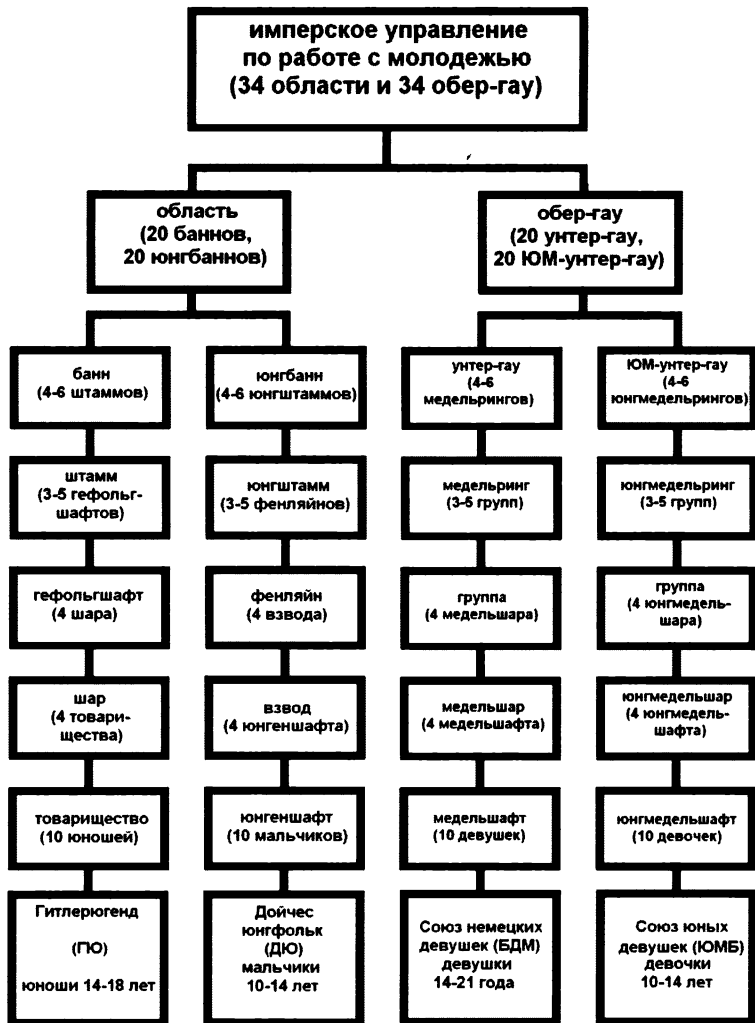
имперское управление по работе с молодежью (34 области и 34 обер-гау)

область (20 баннов, 20 юнгбаннов)

обер-гау (20 унтер-гау, 20 ЮМ-унтер-гау)

банн (4-6 штаммов)

юнгбанн (4-6 юнгштаммов)

унтер-гау (4-6 медельрингов)

ЮМ-унтер-гау (4-6 юнгмедельрингов)

штамм (3-5 гефольгшафтов)

юнгштамм (3-5 фенляйнов)

медельринг (3-5 групп)

юнгмедельринг (3-5 групп)

гефольгшафт (4 шара)

фенляйн (4 взвода)

группа (4 медельшара)

группа (4 юнгмедельшара)

шар (4 товарищества)

взвод (4 юнгеншафта)

медельшар (4 медельшафта)

юнгмедельшар (4 юнгмедельшафта)

товарищество (10 юношей)

юнгеншафт (10 мальчиков)

медельшафт (10 девушек)

юнгмедельшафт (10 девочек)

Гитлерюгенд

(ГЮ)

юноши 14-18 лет

Дойчес юнгфольк (ДЮ) мальчики 10-14 лет

Союз немецких девушек (БДМ) девушки 14-21 года

Союз юных девушек (ЮМБ) девочки 10-14 лет